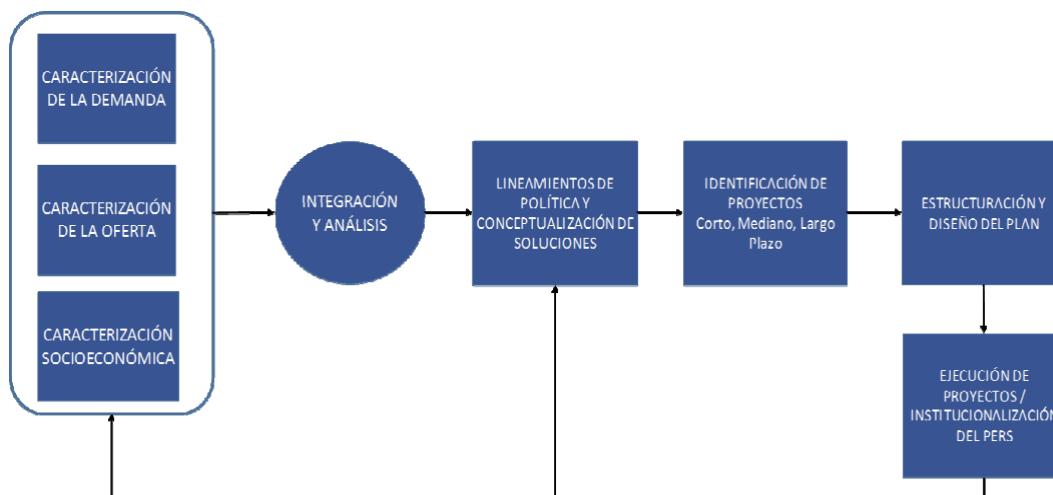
CARACTERIZACIÓN DE LA DEMANDA

CARACTERIZACIÓN DE LA OFERTA

CARACTERIZACIÓN SOCIOECONÓMICA

INTEGRACIÓN Y ANÁLISIS

LINEAMIENTOS DE POLÍTICA Y CONCEPTUALIZACIÓN DE SOLUCIONES

IDENTIFICACIÓN DE PROYECTOS Corto, Mediano, Largo Plazo

ESTRUCTURACIÓN Y DISEÑO DEL PLAN

EJECUCIÓN DE PROYECTOS / INSTITUCIONALIZACIÓN DEL PERS